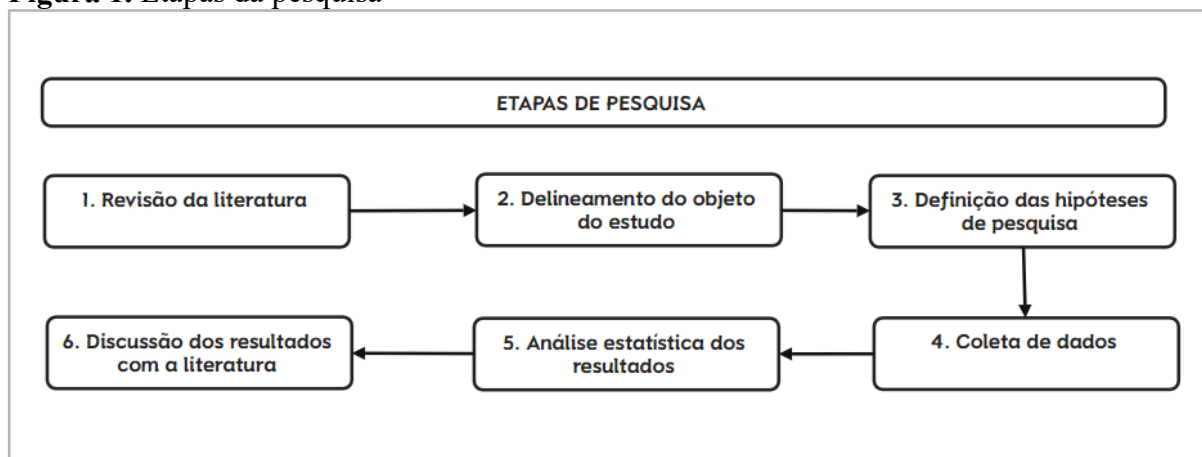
**Figura 1.** Etapas da pesquisa

ETAPAS DE PESQUISA

1. Revisão da literatura

2. Delineamento do objeto do estudo

3. Definição das hipóteses de pesquisa

4. Coleta de dados

5. Análise estatística dos resultados

6. Discussão dos resultados com a literatura